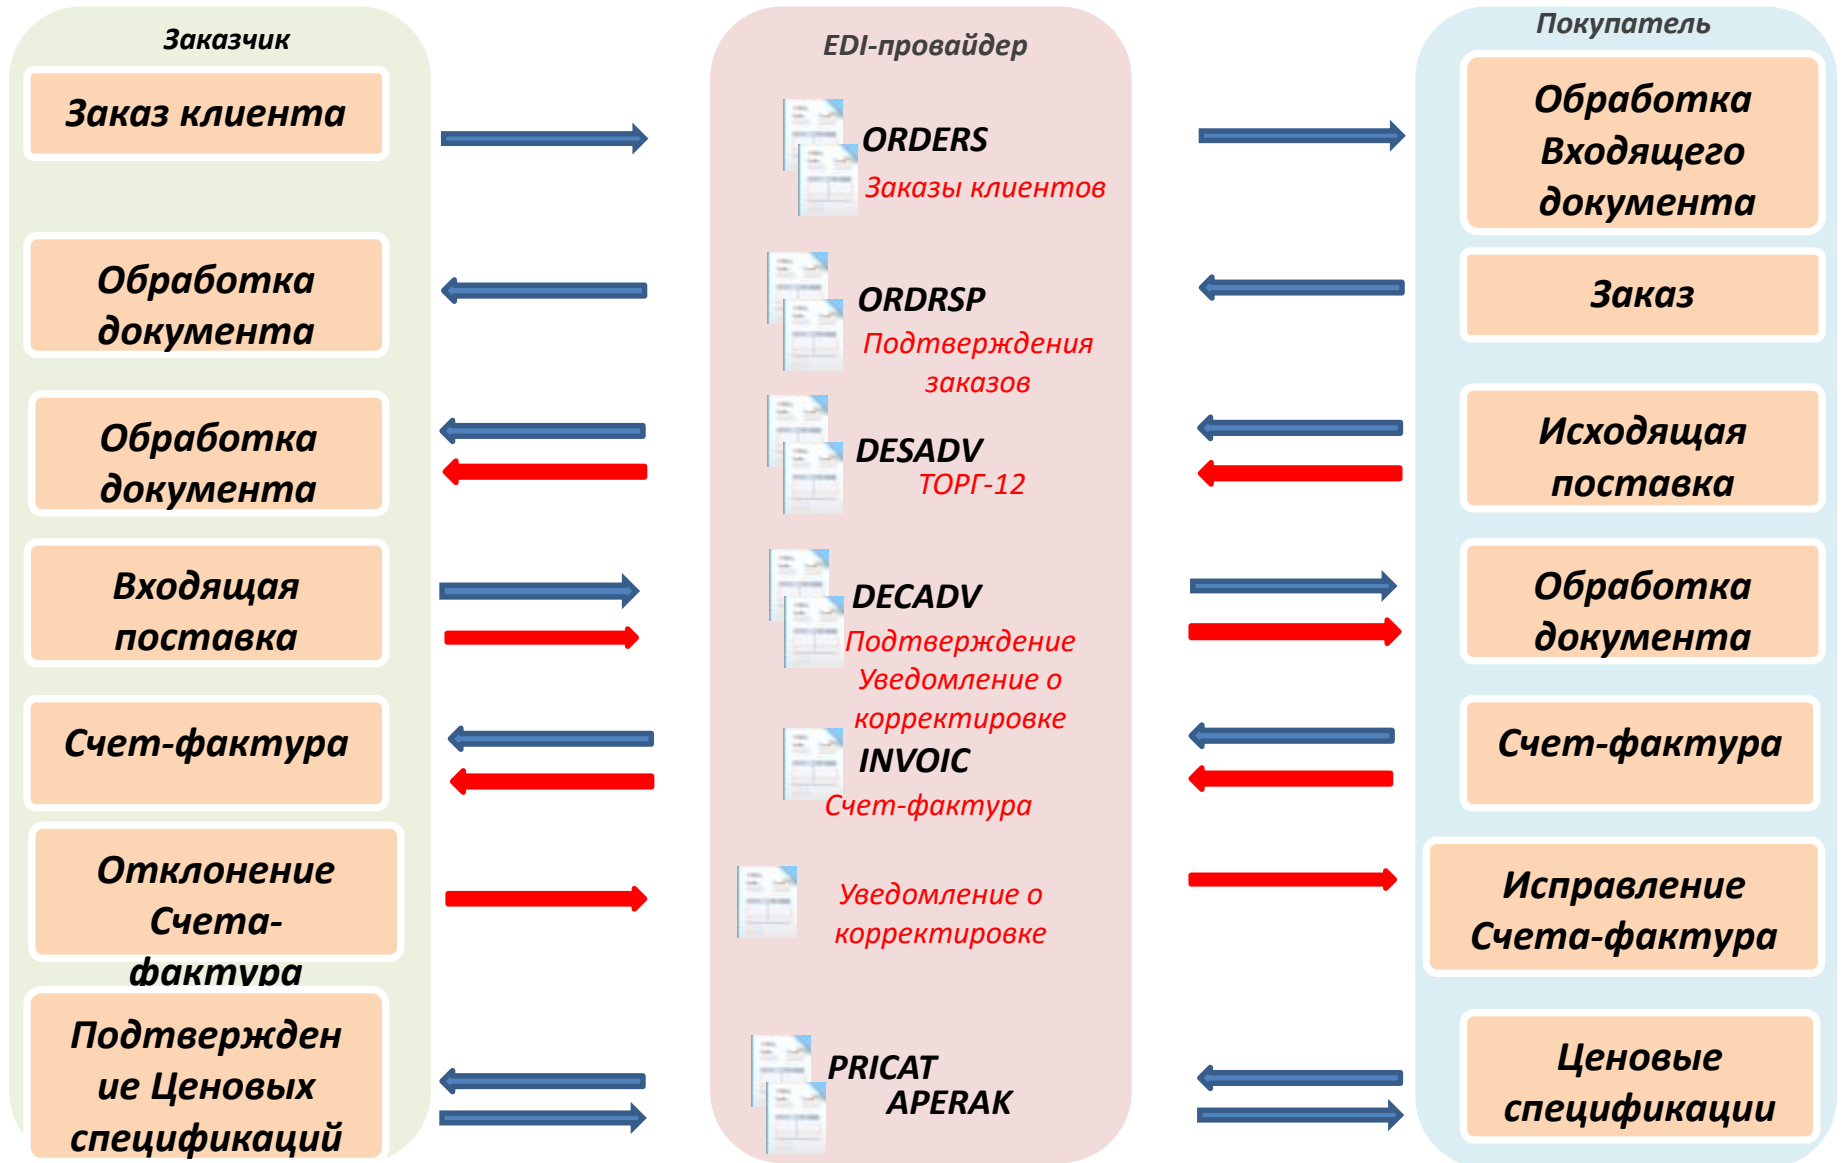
Заказчик

Заказ клиента

Обработка документа

Обработка документа

Входящая поставка

Счет-фактура

Отклонение Счета-фактура

Подтверждение Ценовых спецификаций

EDI-провайдер

ORDERS
Заказы клиентов

ORDRSP
Подтверждения заказов

DESADV
ТОРГ-12

DECADV
Подтверждение Уведомление о корректировке

INVOIC
Счет-фактура

Уведомление о корректировке

PRICAT
APERAK

Покупатель

Обработка Входящего документа

Заказ

Исходящая поставка

Обработка документа

Счет-фактура

Исправление Счета-фактура

Ценовые спецификации